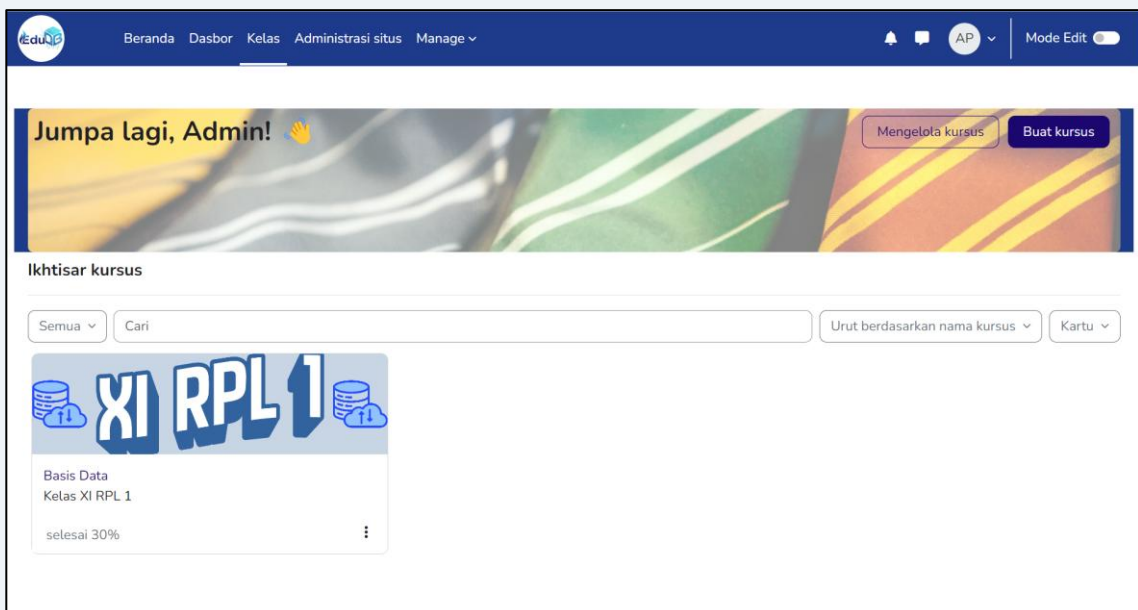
EduQB

Beranda Dasbor Kelas Administrasi situs Manage

AP

Mode Edit

Jumpa lagi, Admin! 👋

Mengelola kursus

Buat kursus

Ikhtisar kursus

Semua

Cari

Urut berdasarkan nama kursus

Kartu

XI RPL 1

Basis Data

Kelas XI RPL 1

selesai 30%